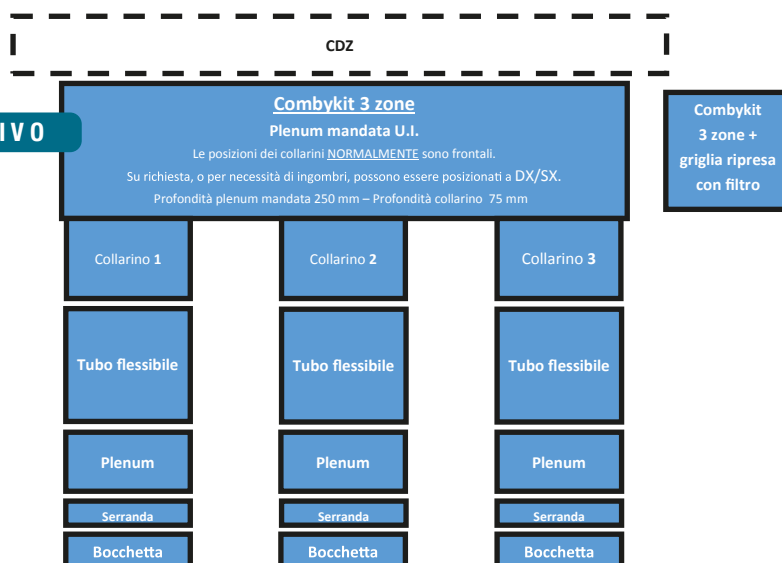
CDZ

IVO

Combykit 3 zone
Plenum mandata U.I.
Le posizioni dei collarini NORMALMENTE sono frontali.
Su richiesta, o per necessità di ingombri, possono essere posizionati a DX/SX.
Profondità plenum mandata 250 mm – Profondità collarino 75 mm

Combykit 3 zone + griglia ripresa con filtro

Collarino 1
Collarino 2
Collarino 3

Tubo flessibile
Tubo flessibile
Tubo flessibile

Plenum
Plenum
Plenum

Serranda
Serranda
Serranda

Bocchetta
Bocchetta
Bocchetta